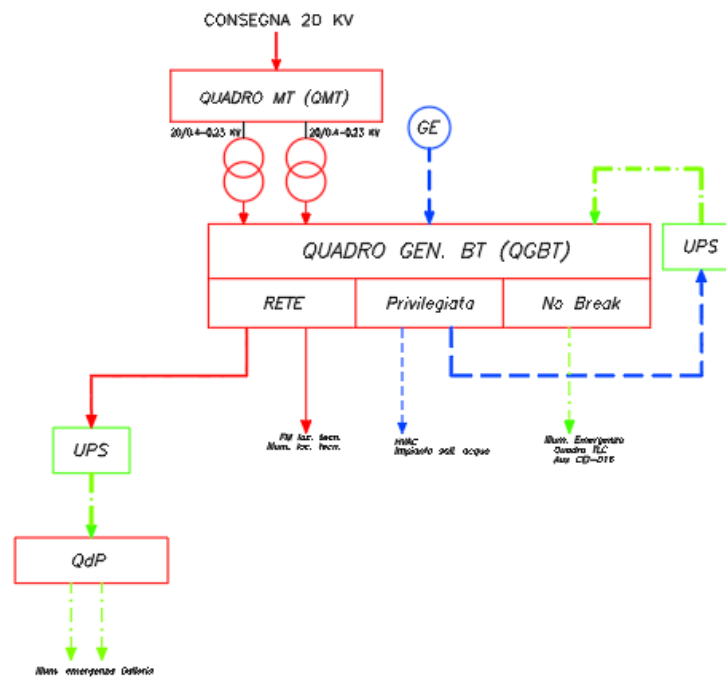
CONSEGNA 20 KV

QUADRO MT (QMT)

20/0.4-0.23 KV

20/0.4-0.23 KV

GE

QUADRO GEN. BT (QGBT)

UPS

RETE

Privilegiata

No Break

UPS

FM loc. tecn.
Illum. loc. tecn.

HVAC
Impianto soll. acque

Illum. Emergenza
Quadro TLC
Aux CID-DTS

QdP

Illum. emergenza Galleria